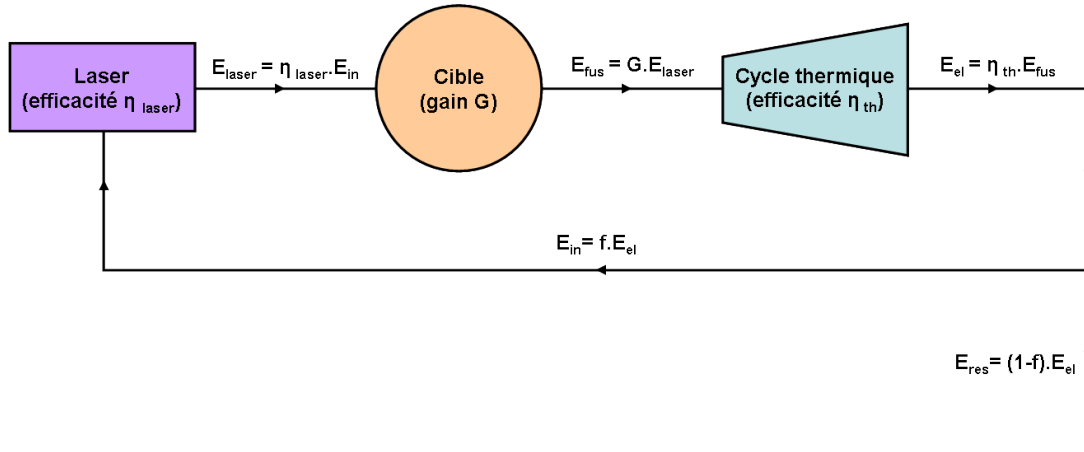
Laser
(efficacité $\eta_{laser}$)

$E_{laser} = \eta_{laser}.E_{in}$

Cible
(gain G)

$E_{fus} = G.E_{laser}$

Cycle thermique
(efficacité $\eta_{th}$)

$E_{el} = \eta_{th}.E_{fus}$

$E_{in} = f.E_{el}$

$E_{res} = (1-f).E_{el}$